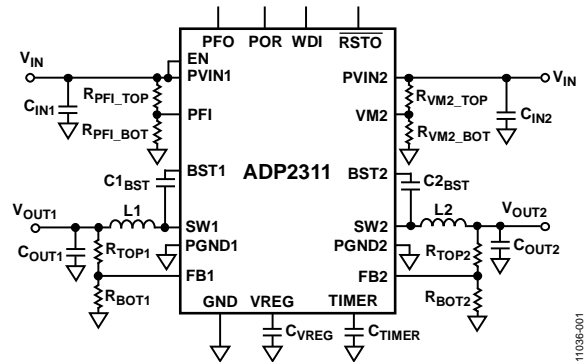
PFO POR WDI $\overline{RSTO}$

$V_{IN}$

EN

PVIN1

$C_{IN1}$

$R_{PFI\_TOP}$

PFI

$R_{PFI\_BOT}$

BST1

$C1_{BST}$

ADP2311

$V_{OUT1}$

L1

SW1

$C_{OUT1}$

$R_{TOP1}$

PGND1

FB1

$R_{BOT1}$

GND VREG TIMER

$C_{VREG}$

$C_{TIMER}$

PVIN2

$V_{IN}$

$R_{VM2\_TOP}$

$C_{IN2}$

VM2

$R_{VM2\_BOT}$

BST2

$C2_{BST}$

SW2

L2

$V_{OUT2}$

PGND2

$R_{TOP2}$

$C_{OUT2}$

FB2

$R_{BOT2}$

11036-001